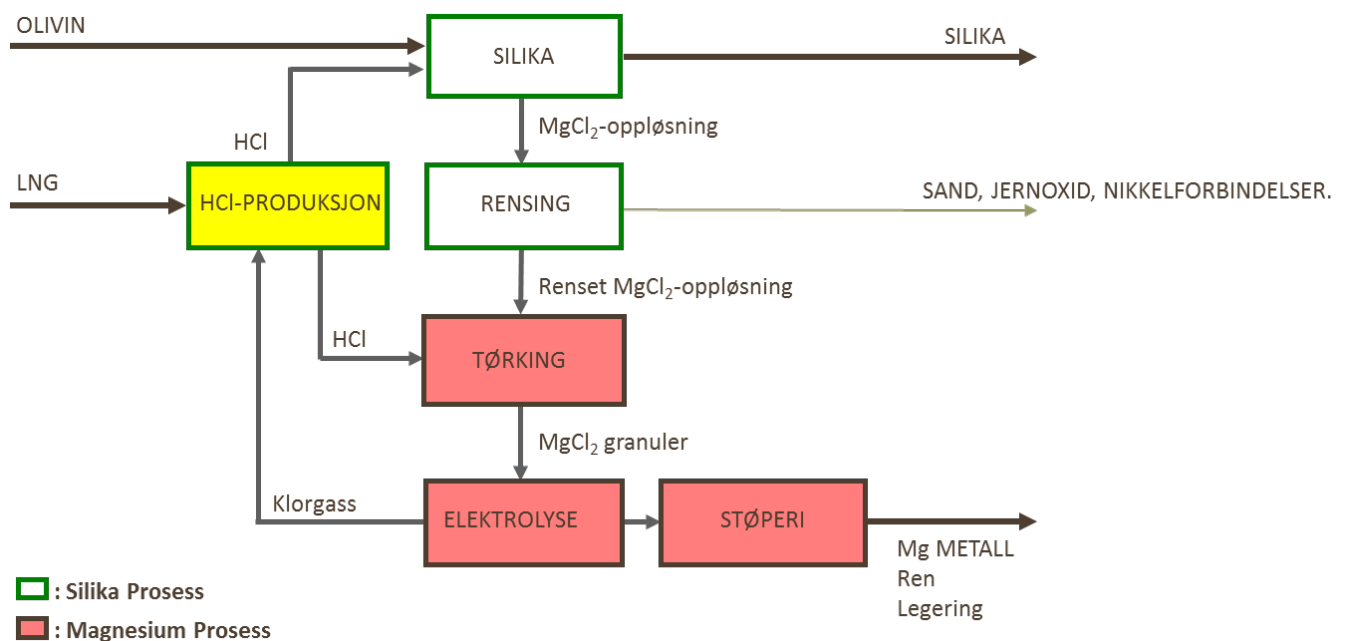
OLIVIN

SILIKA

SILIKA

HCl

$MgCl_2$-oppløsning

LNG

HCl-PRODUKSJON

RENSING

SAND, JERNOXID, NIKKELFORBINDELSER.

Renset $MgCl_2$-oppløsning

HCl

TØRKING

$MgCl_2$ granuler

Klorgass

ELEKTROLYSE

STØPERI

Mg METALL
Ren
Legering

: Silika Prosess

: Magnesium Prosess